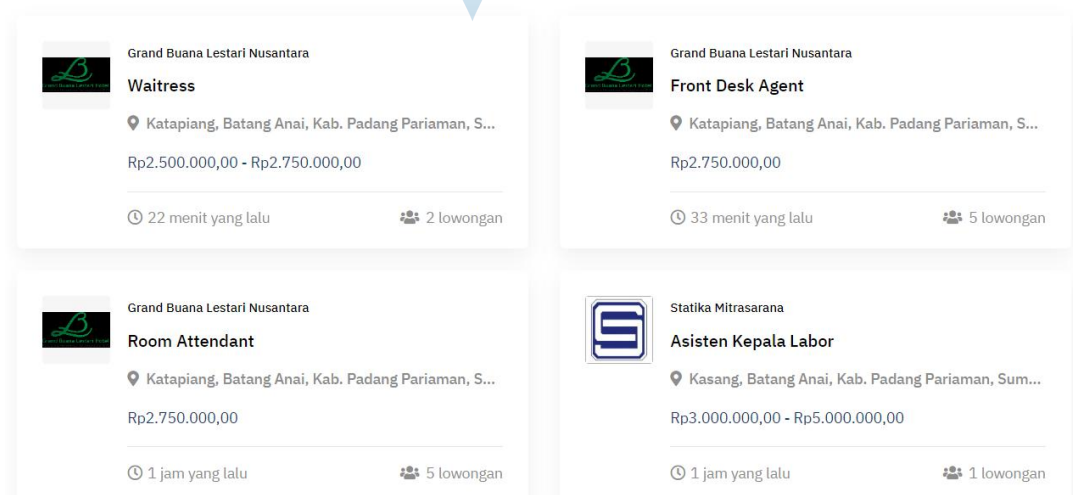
Grand Buana Lestari Nusantara
Waitress
Katapiang, Batang Anai, Kab. Padang Pariaman, S...
Rp2.500.000,00 - Rp2.750.000,00
22 menit yang lalu
2 lowongan

Grand Buana Lestari Nusantara
Front Desk Agent
Katapiang, Batang Anai, Kab. Padang Pariaman, S...
Rp2.750.000,00
33 menit yang lalu
5 lowongan

Grand Buana Lestari Nusantara
Room Attendant
Katapiang, Batang Anai, Kab. Padang Pariaman, S...
Rp2.750.000,00
1 jam yang lalu
5 lowongan

Statika Mitrasarana
Asisten Kepala Labor
Kasang, Batang Anai, Kab. Padang Pariaman, Sum...
Rp3.000.000,00 - Rp5.000.000,00
1 jam yang lalu
1 lowongan